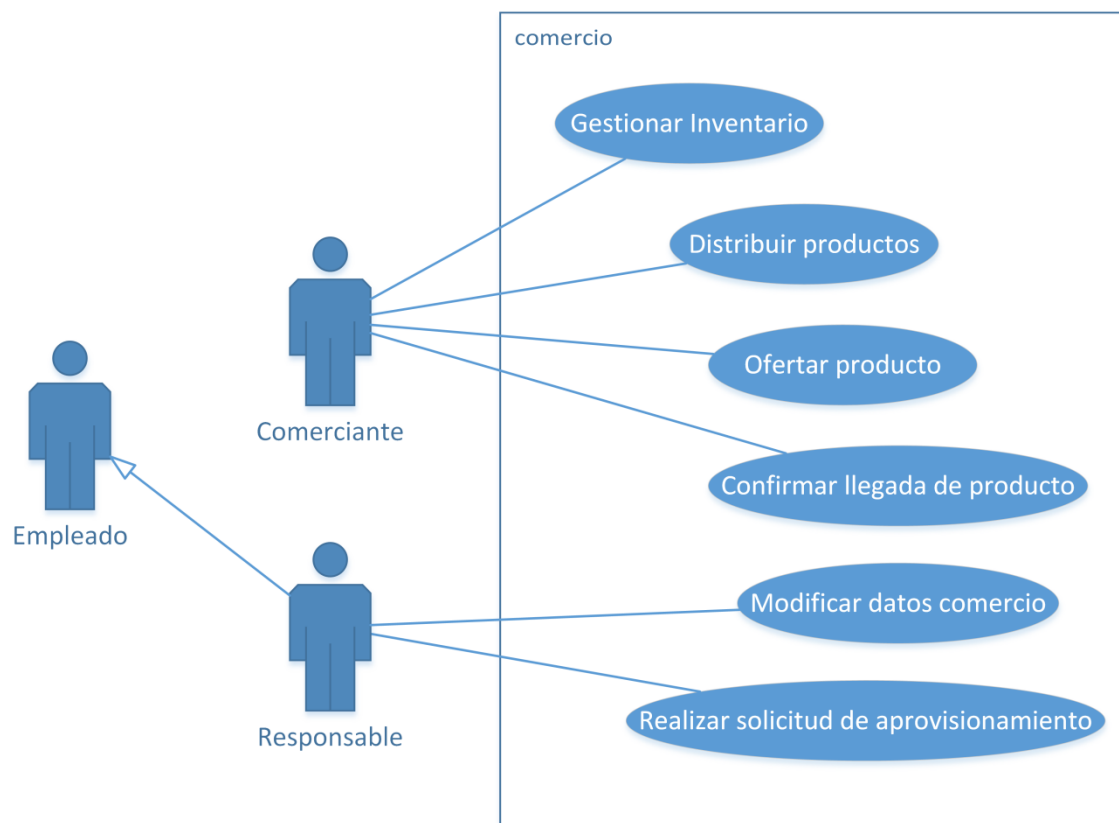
comercio

Gestionar Inventario

Distribuir productos

Ofertar producto

Confirmar llegada de producto

Modificar datos comercio

Realizar solicitud de aprovisionamiento

Comerciante

Empleado

Responsable